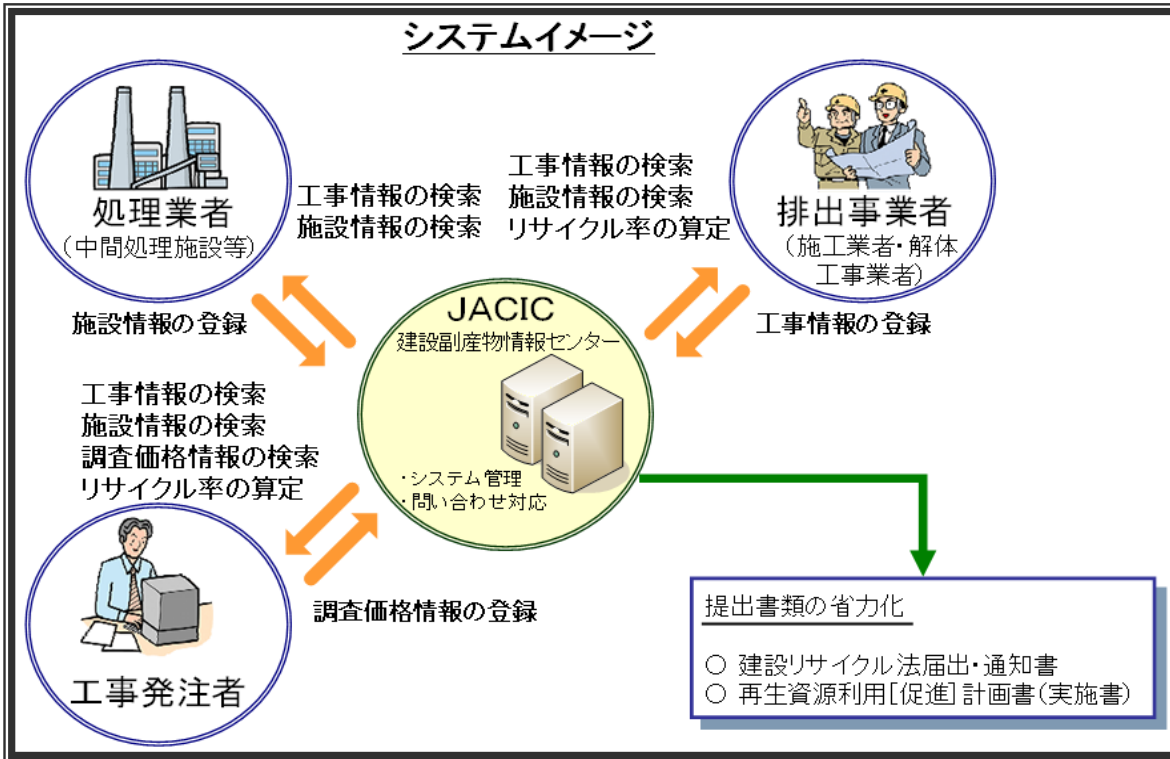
システムイメージ

処理業者
（中間処理施設等）

工事情報の検索
施設情報の検索

工事情報の検索
施設情報の検索
リサイクル率の算定

排出事業者
（施工業者・解体工事業者）

施設情報の登録

JACIC
建設副産物情報センター

工事情報の登録

工事情報の検索
施設情報の検索
調査価格情報の検索
リサイクル率の算定

・システム管理
・問い合わせ対応

調査価格情報の登録

工事発注者

提出書類の省力化

○ 建設リサイクル法届出・通知書
○ 再生資源利用[促進]計画書（実施書）